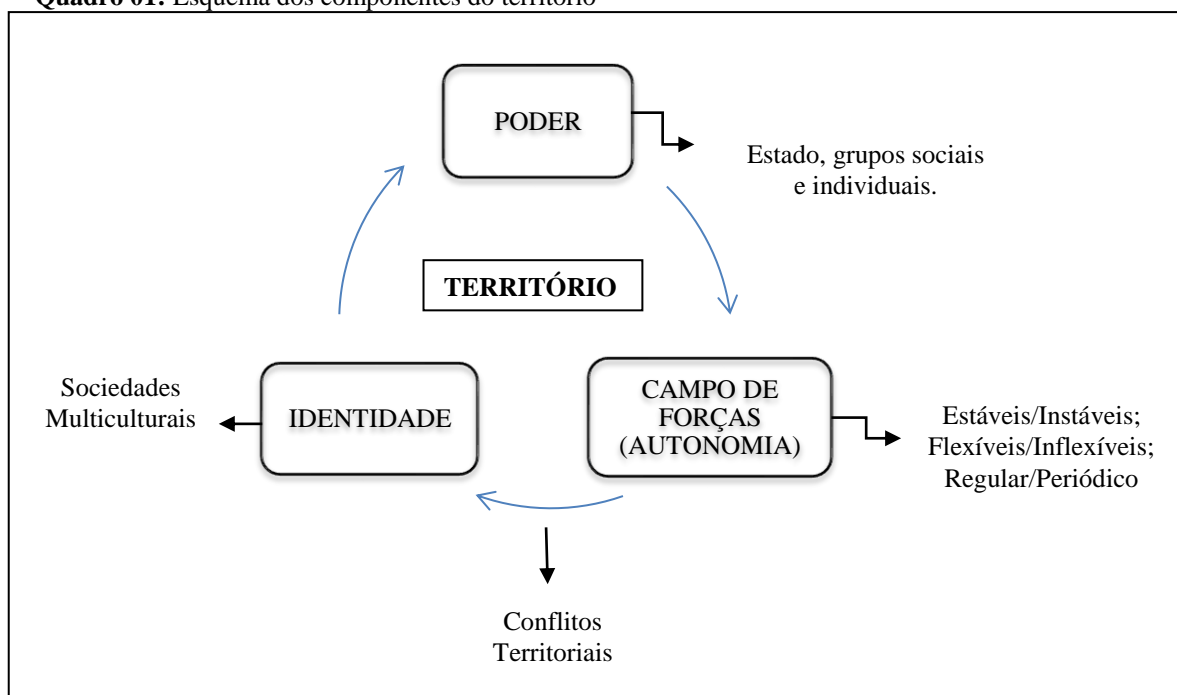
**Quadro 01:** Esquema dos componentes do território

PODER

Estado, grupos sociais e individuais.

TERRITÓRIO

Sociedades Multiculturais

IDENTIDADE

CAMPO DE FORÇAS (AUTONOMIA)

Estáveis/Instáveis; Flexíveis/Inflexíveis; Regular/Periódico

Conflitos Territoriais